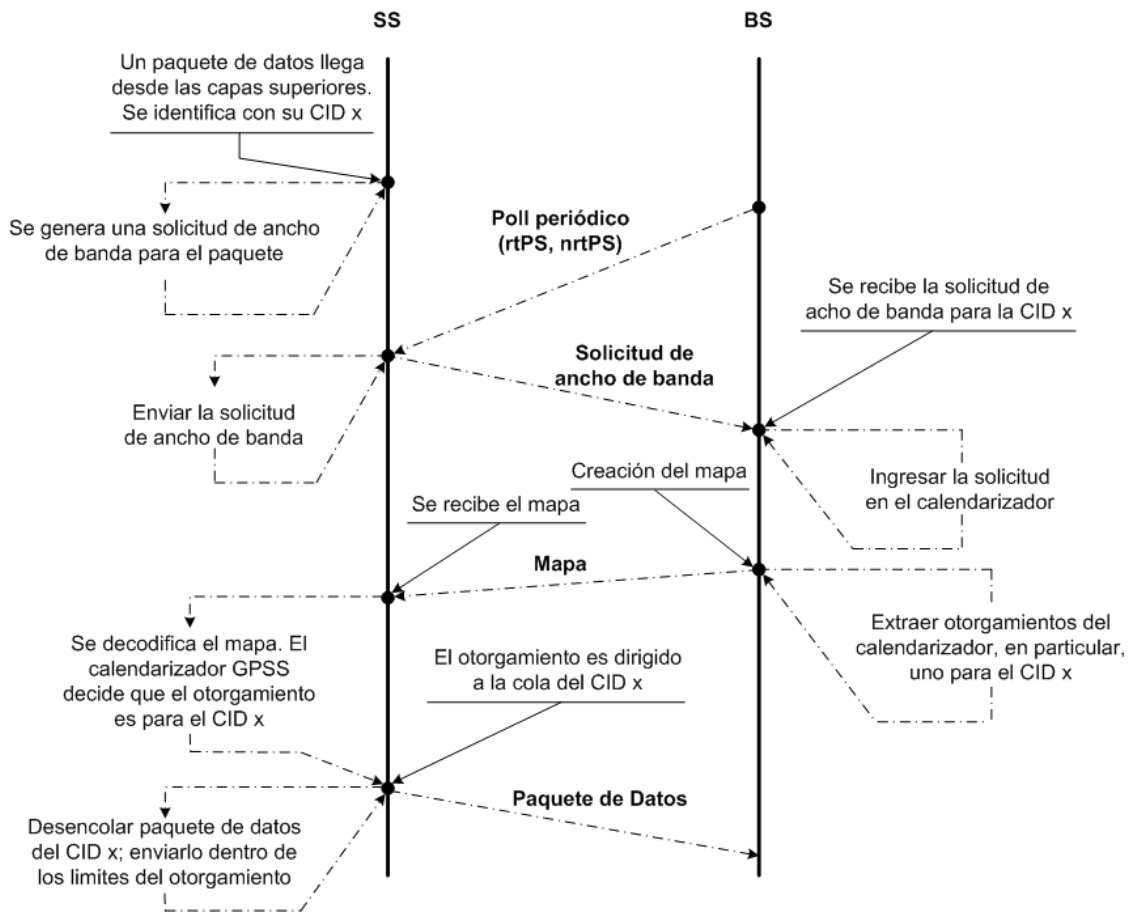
SS

BS

Un paquete de datos llega desde las capas superiores. Se identifica con su CID x

Se genera una solicitud de ancho de banda para el paquete

Poll periódico (rtPS, nrtPS)

Se recibe la solicitud de acho de banda para la CID x

Solicitud de ancho de banda

Enviar la solicitud de ancho de banda

Creación del mapa

Ingresar la solicitud en el calendarizador

Se recibe el mapa

Mapa

Extraer otorgamientos del calendarizador, en particular, uno para el CID x

Se decodifica el mapa. El calendarizador GPSS decide que el otorgamiento es para el CID x

El otorgamiento es dirigido a la cola del CID x

Paquete de Datos

Desencolar paquete de datos del CID x; enviarlo dentro de los limites del otorgamiento